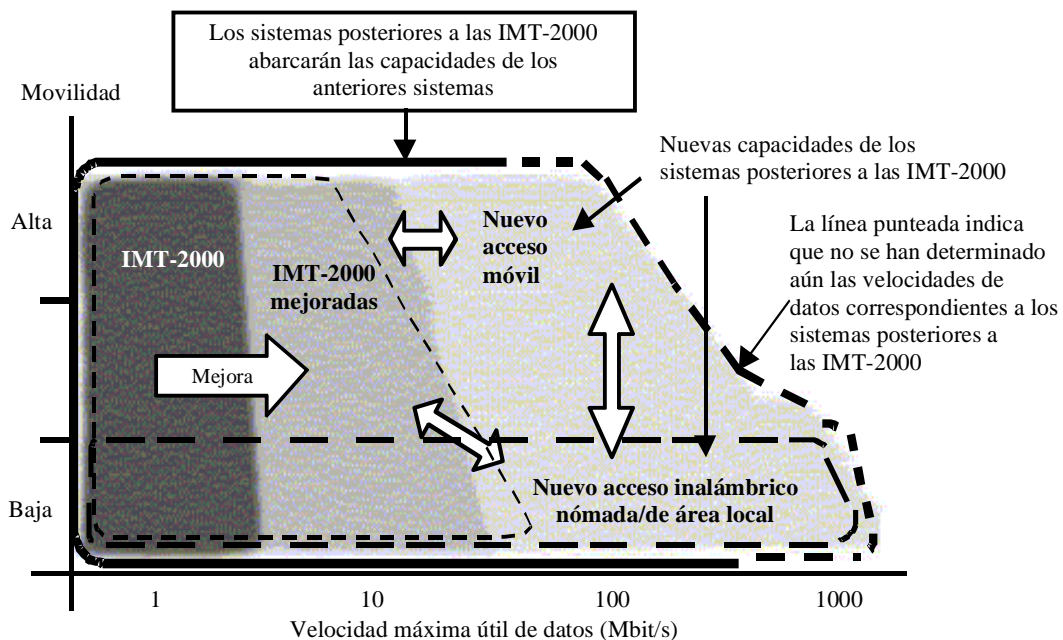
Los sistemas posteriores a las IMT-2000 abarcarán las capacidades de los anteriores sistemas

Movilidad

Nuevas capacidades de los sistemas posteriores a las IMT-2000

Alta

Baja

IMT-2000

IMT-2000 mejoradas

Nuevo acceso móvil

La línea punteada indica que no se han determinado aún las velocidades de datos correspondientes a los sistemas posteriores a las IMT-2000

Mejora

Nuevo acceso inalámbrico nómada/de área local

1

10

100

1000

Velocidad máxima útil de datos (Mbit/s)